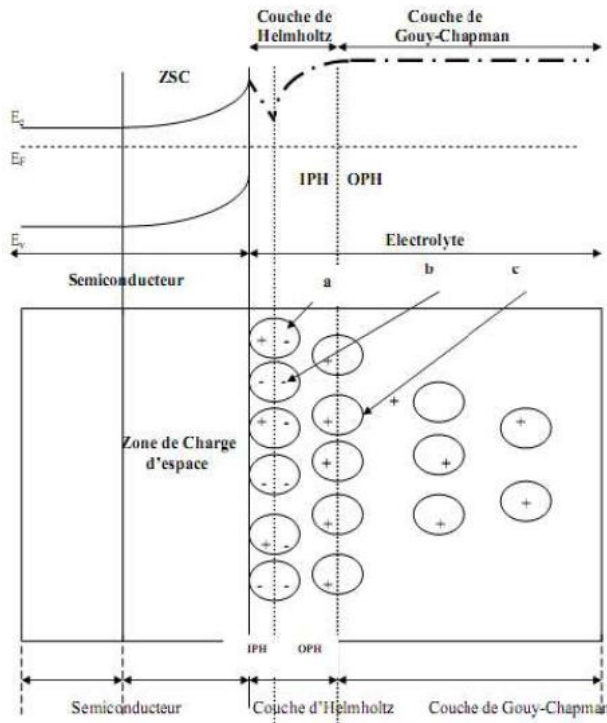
Couche de Helmholtz

Couche de Gouy-Chapman

ZSC

$E_c$

$E_F$

IPH OPH

$E_v$

Electrolyte

Semiconducteur

a

b

c

Zone de Charge d'espace

IPH OPH

Semiconducteur

Couche d'Helmholtz

Couche de Gouy-Chapman